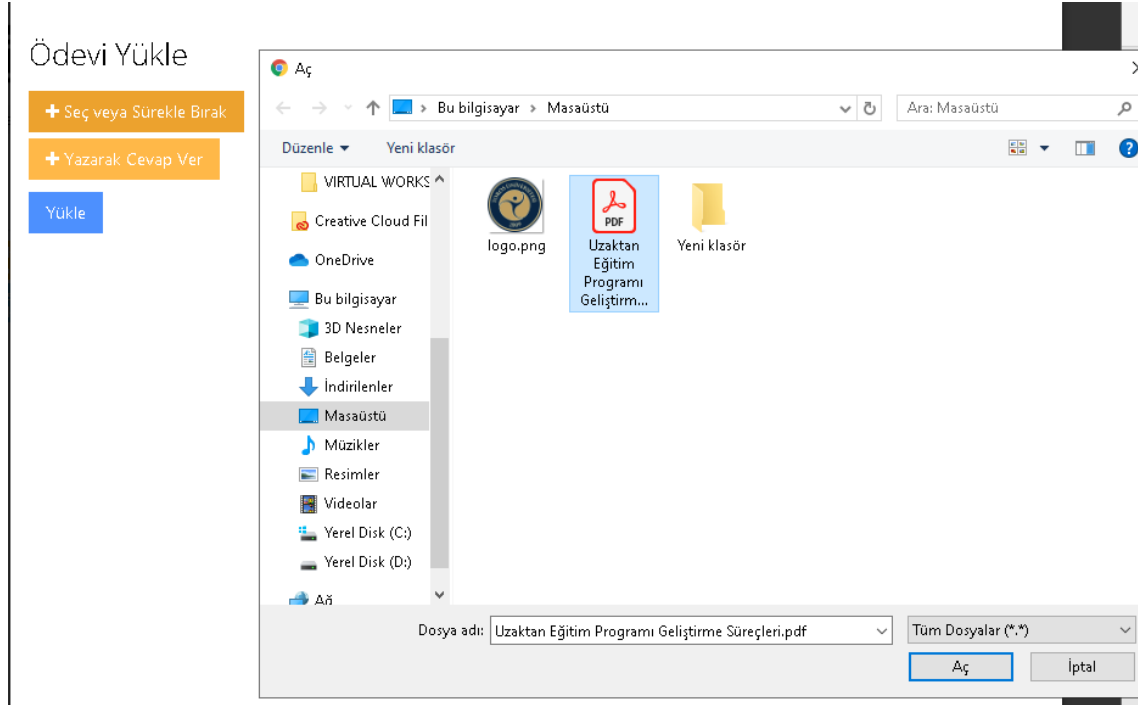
Ödevi Yükle

+ Seç veya Sürekle Bırak

+ Yazarak Cevap Ver

Yükle

Aç

Bu bilgisayar › Masaüstü

Ara: Masaüstü

Düzenle ▾

Yeni klasör

VIRTUAL WORKS

Creative Cloud Fil

OneDrive

Bu bilgisayar

3D Nesneler

Belgeler

İndirilenler

Masaüstü

Müzikler

Resimler

Videolar

Yerel Disk (C:)

Yerel Disk (D:)

Ağ

logo.png

PDF

Uzaktan Eğitim Programı Geliştirm...

Yeni klasör

Dosya adı: Uzaktan Eğitim Programı Geliştirme Süreçleri.pdf

Tüm Dosyalar (*.*)

Aç

İptal